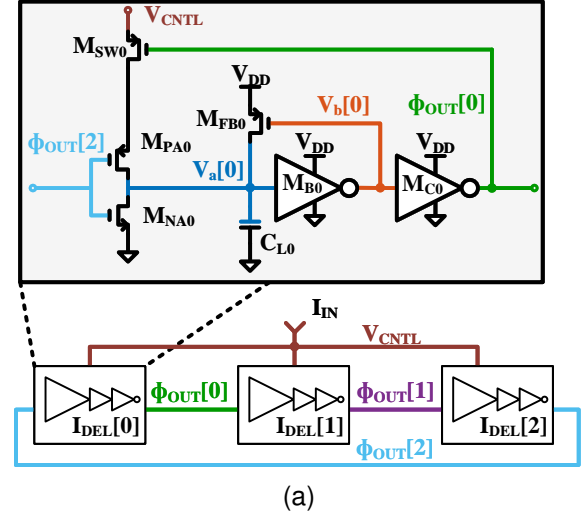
$V_{CNTL}$
$M_{SW0}$
$V_{DD}$
$M_{FB0}$
$V_b[0]$
$\phi_{OUT}[0]$
$\phi_{OUT}[2]$
$M_{PA0}$
$V_{DD}$
$V_{DD}$
$V_a[0]$
$M_{B0}$
$M_{C0}$
$M_{NA0}$
$C_{L0}$
$I_{IN}$
$V_{CNTL}$
$\phi_{OUT}[0]$
$\phi_{OUT}[1]$
$I_{DEL}[0]$
$I_{DEL}[1]$
$I_{DEL}[2]$
$\phi_{OUT}[2]$
(a)